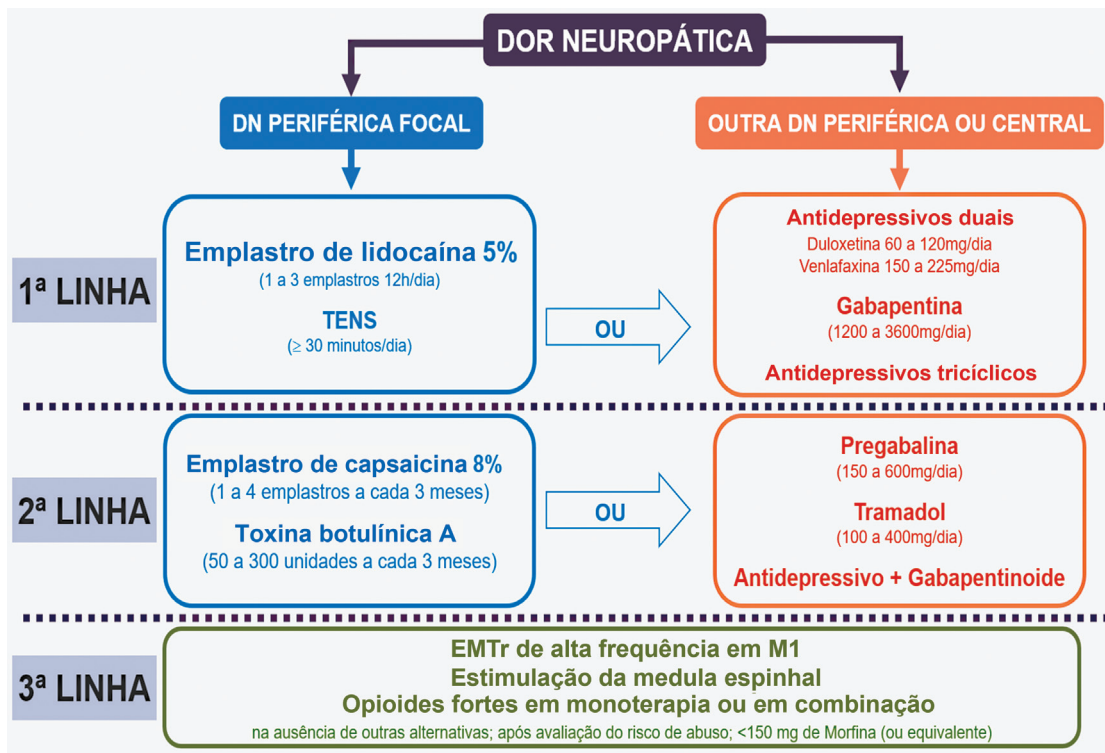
DOR NEUROPÁTICA

DN PERIFÉRICA FOCAL

OUTRA DN PERIFÉRICA OU CENTRAL

1ª LINHA

Emplastro de lidocaína 5%
(1 a 3 emplastros 12h/dia)

TENS
($\geq$ 30 minutos/dia)

OU

Antidepressivos duais
Duloxetina 60 a 120mg/dia
Venlafaxina 150 a 225mg/dia

Gabapentina
(1200 a 3600mg/dia)

Antidepressivos tricíclicos

2ª LINHA

Emplastro de capsaicina 8%
(1 a 4 emplastros a cada 3 meses)

Toxina botulínica A
(50 a 300 unidades a cada 3 meses)

OU

Pregabalina
(150 a 600mg/dia)

Tramadol
(100 a 400mg/dia)

Antidepressivo + Gabapentinoide

3ª LINHA

EMTr de alta frequência em M1
Estimulação da medula espinhal
Opioides fortes em monoterapia ou em combinação
na ausência de outras alternativas; após avaliação do risco de abuso; <150 mg de Morfina (ou equivalente)